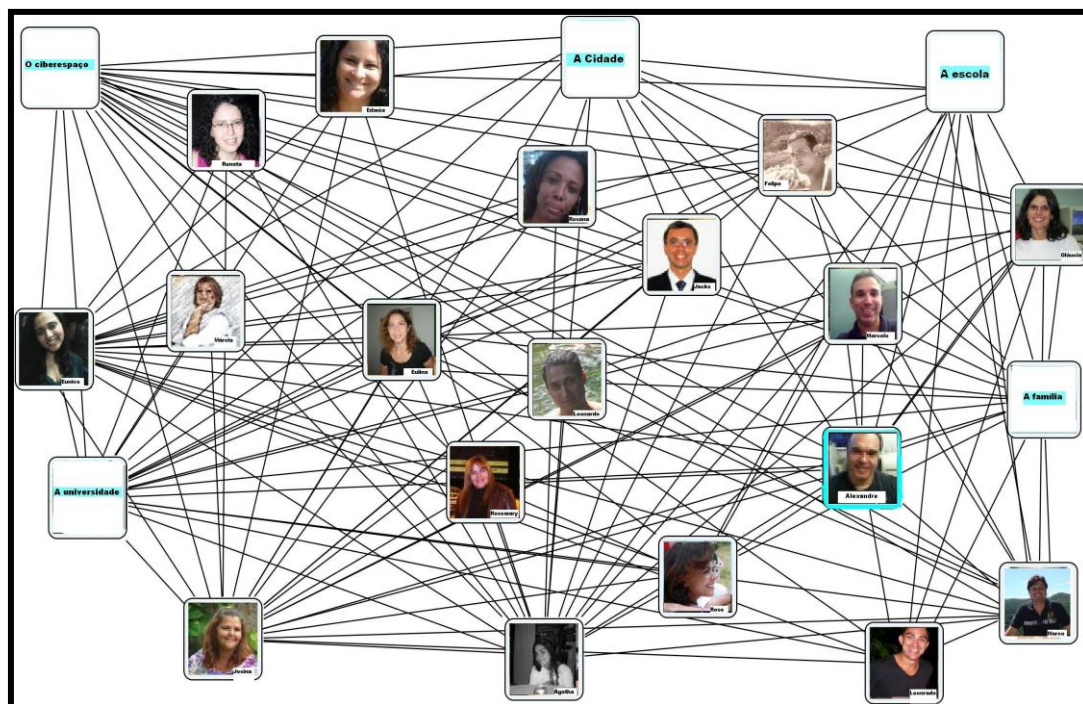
O ciberespaço

Edmea

A Cidade

A escola

Renata

Felipe

Rosana

Gláucia

Jonks

Marcia

Marcelo

Eunice

Eulina

Leonardo

A família

A universidade

Alexandre

Rosemary

Rose

Marco

Josina

Agatha

Leonardo